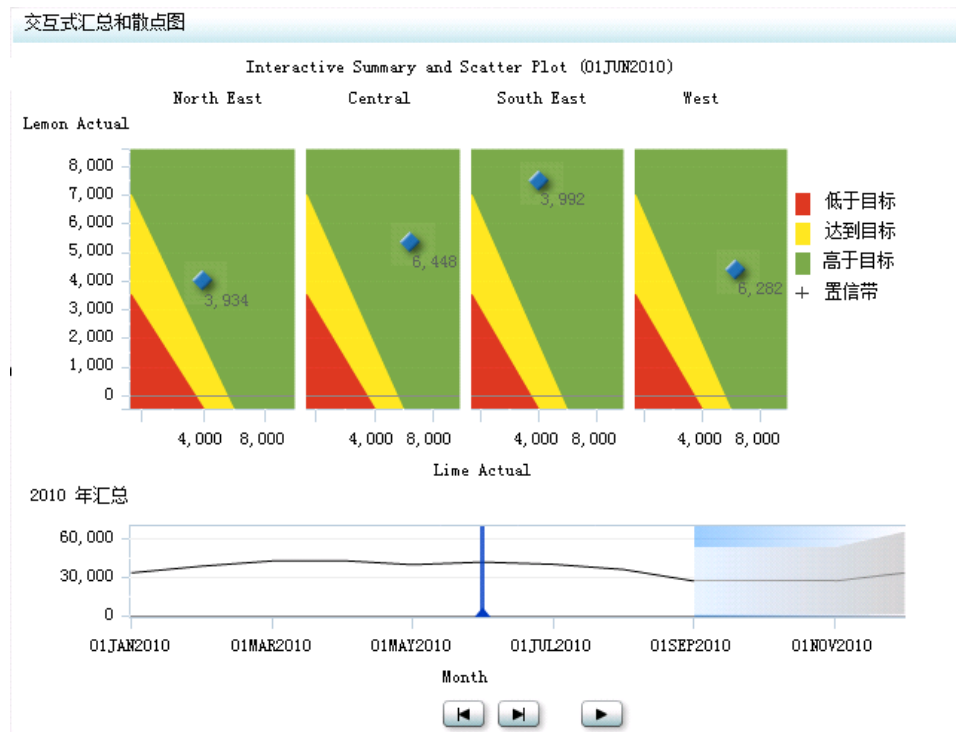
交互式汇总和散点图

Interactive Summary and Scatter Plot (01JUN2010)

North East Central South East West

Lemon Actual

8,000
7,000
6,000
5,000
4,000
3,000
2,000
1,000
0

3,934
6,448
3,992
6,282

4,000 8,000
4,000 8,000
4,000 8,000
4,000 8,000

Lime Actual

低于目标
达到目标
高于目标
+ 置信带

2010 年汇总

60,000
30,000
0

01JAN2010 01MAR2010 01MAY2010 01JUL2010 01SEP2010 01NOV2010

Month